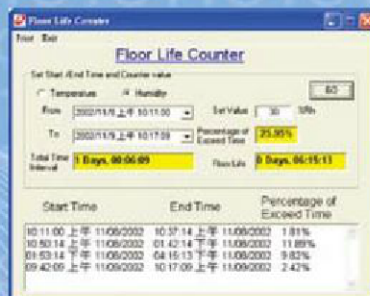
Floor Life Counter

Print Exit

Floor Life Counter

Set Start /End Time and Counter value

Temperature Humidity

GO

From 2002/11/8 上午 10:11:00

Set Value 30 %Rh

To 2002/11/9 上午 10:17:09

Percentage of Exceed Time 25.95%

Total Time Interval 1 Days, 00:06:09

Floor Life 0 Days, 06:15:13

| Start Time | End Time | Percentage of Exceed Time |
|---|---|---|
| 10:11:00 上午 11/08/2002 | 10:37:14 上午 11/08/2002 | 1.81% |
| 10:50:14 上午 11/08/2002 | 01:42:14 下午 11/08/2002 | 11.89% |
| 01:53:14 下午 11/08/2002 | 04:16:13 下午 11/08/2002 | 9.82% |
| 09:42:09 上午 11/09/2002 | 10:17:09 上午 11/09/2002 | 2.42% |